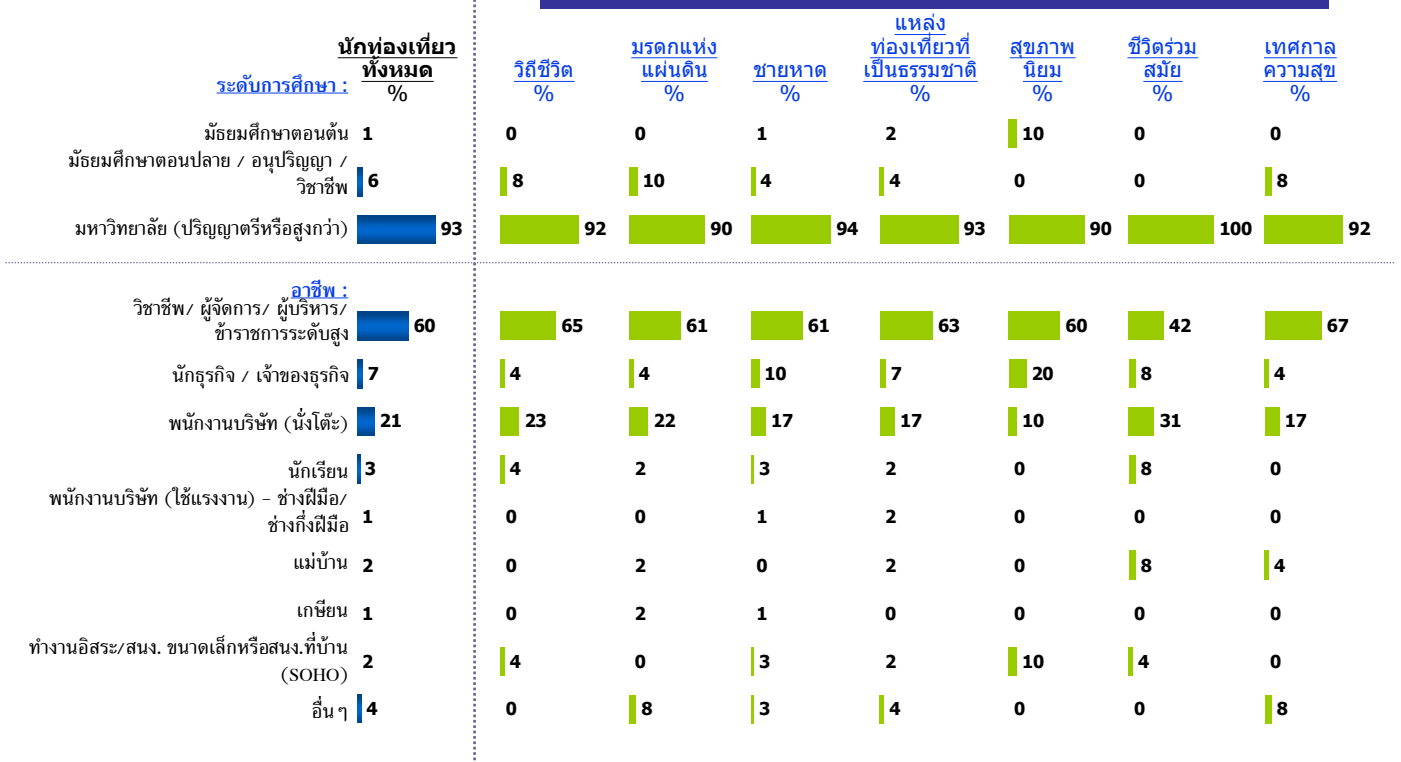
| ระดับการศึกษา : | นักท่องเที่ยวทั้งหมด % | วิถีชีวิต % | มรดกแห่งแผ่นดิน % | ชายหาด % | แหล่งท่องเที่ยวที่เป็นธรรมชาติ % | สุขภาพนิยม % | ชีวิตร่วมสมัย % | เทศกาลความสุข % |
|---|---|---|---|---|---|---|---|---|
| มัธยมศึกษาตอนต้น | 1 | 0 | 0 | 1 | 2 | 10 | 0 | 0 |
| มัธยมศึกษาตอนปลาย / อนุปริญญา / วิชาชีพ | 6 | 8 | 10 | 4 | 4 | 0 | 0 | 8 |
| มหาวิทยาลัย (ปริญญาตรีหรือสูงกว่า) | 93 | 92 | 90 | 94 | 93 | 90 | 100 | 92 |
| อาชีพ : | | | | | | | | |
| วิชาชีพ/ ผู้จัดการ/ ผู้บริหาร/ ข้าราชการระดับสูง | 60 | 65 | 61 | 61 | 63 | 60 | 42 | 67 |
| นักธุรกิจ / เจ้าของธุรกิจ | 7 | 4 | 4 | 10 | 7 | 20 | 8 | 4 |
| พนักงานบริษัท (นั่งโต๊ะ) | 21 | 23 | 22 | 17 | 17 | 10 | 31 | 17 |
| นักเรียน | 3 | 4 | 2 | 3 | 2 | 0 | 8 | 0 |
| พนักงานบริษัท (ใช้แรงงาน) - ช่างฝีมือ/ ช่างกึ่งฝีมือ | 1 | 0 | 0 | 1 | 2 | 0 | 0 | 0 |
| แม่บ้าน | 2 | 0 | 2 | 0 | 2 | 0 | 8 | 4 |
| เกษียน | 1 | 0 | 2 | 1 | 0 | 0 | 0 | 0 |
| ทำงานอิสระ/สนง. ขนาดเล็กหรือสนง.ที่บ้าน (SOHO) | 2 | 4 | 0 | 3 | 2 | 10 | 4 | 0 |
| อื่น ๆ | 4 | 0 | 8 | 3 | 4 | 0 | 0 | 8 |